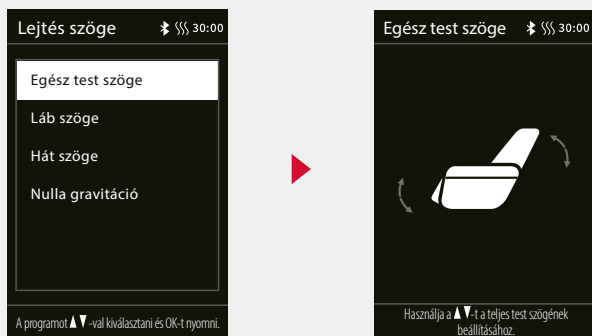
Lejtés szöge 30:00

Egész test szöge

Láb szöge

Hát szöge

Nulla gravitáció

A programot ▲▼-val kiválasztani és OK-t nyomni.

Egész test szöge 30:00

Használja a ▲▼-t a teljes test szögének beállításához.